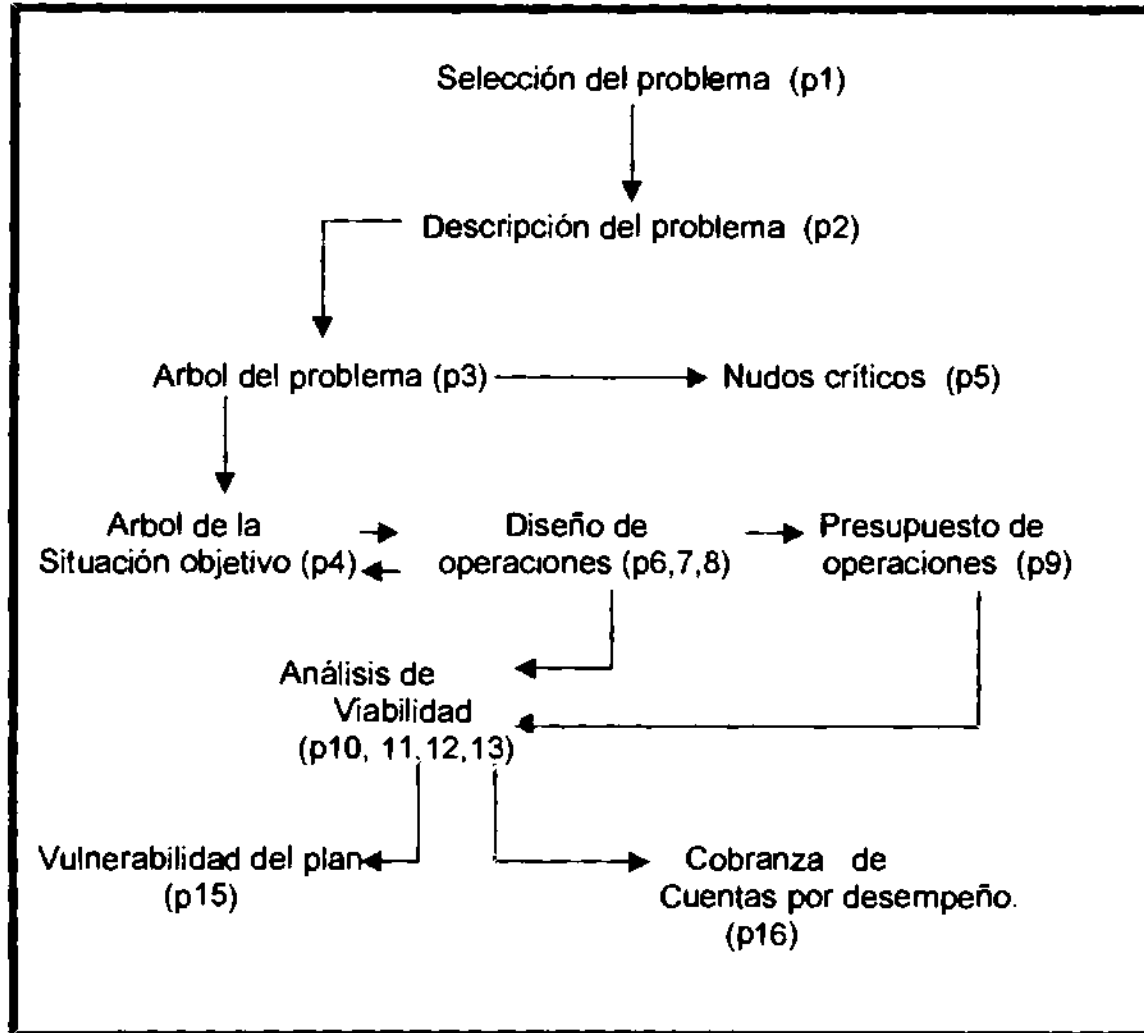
Selección del problema (p1)

Descripción del problema (p2)

Arbol del problema (p3)

Nudos críticos (p5)

Arbol de la Situación objetivo (p4)

Diseño de operaciones (p6,7,8)

Presupuesto de operaciones (p9)

Análisis de Viabilidad (p10, 11,12,13)

Vulnerabilidad del plan (p15)

Cobranza de Cuentas por desempeño. (p16)